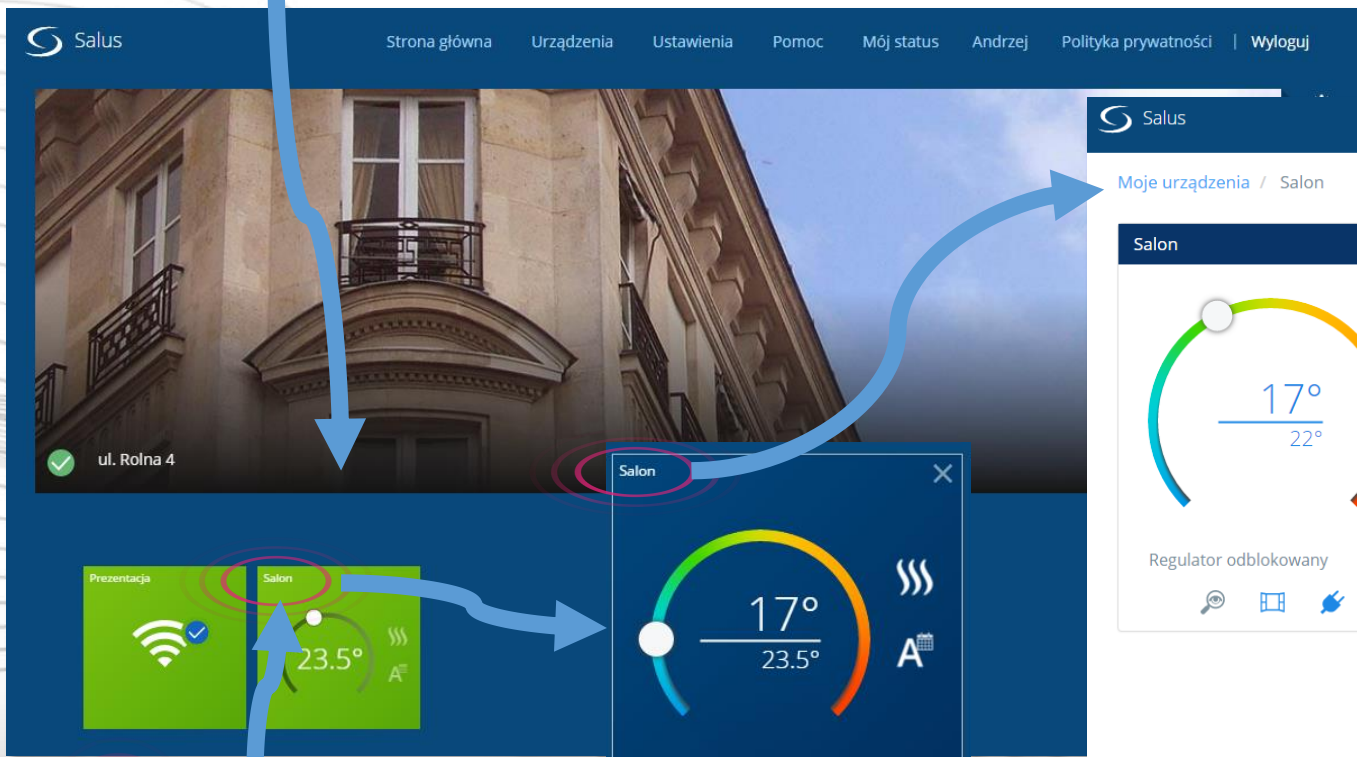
Salus

Strona główna Urządzenia Ustawienia Pomoc Mój status Andrzej Polityka prywatności | Wyloguj

ul. Rolna 4

Prezentacja

Salon

23.5°

A

Salon

17°

23.5°

A

Salus

Moje urządzenia / Salon

Salon

17°

22°

Regulator odblokowany